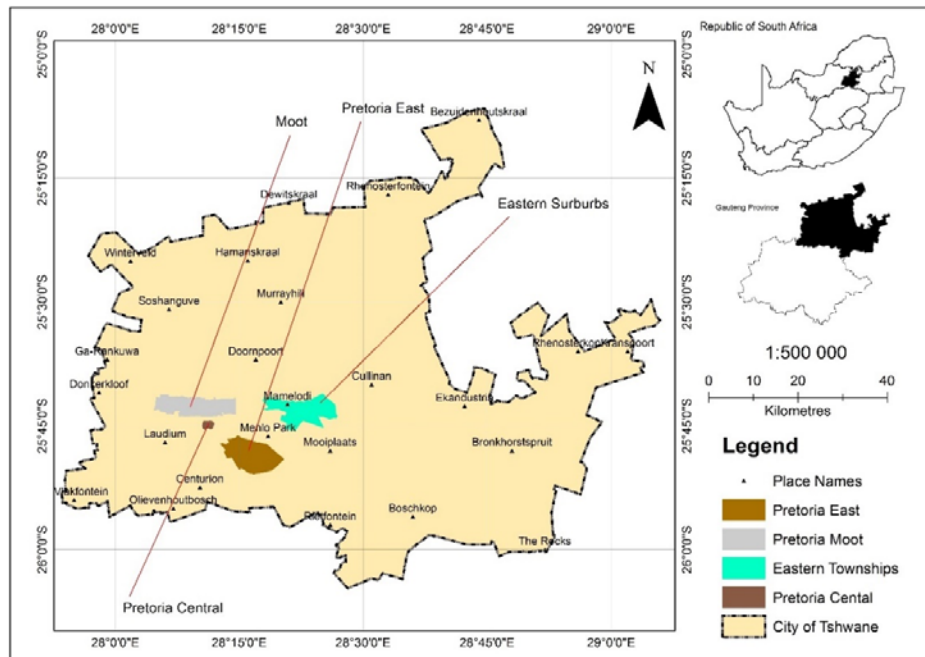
28°0'0"E 28°15'0"E 28°30'0"E 28°45'0"E 29°0'0"E

25°0'0"S 25°15'0"S 25°30'0"S 25°45'0"S 26°0'0"S

N

Moot

Pretoria East

Eastern Surburbs

Pretoria Central

Bezuidenhoutskraal

Rhenosterfontein

Dewitskraal

Winterveld

Hamanskraal

Soshanguve

Murrayhill

Ga-Rankuwa

Doornpoort

Rhenosterkopkranspoort

Donkerkloof

Cullinan

Mamelodi

Ekandustria

Laudium

Menlo Park

Mooiplaats

Bronkhorstspruit

Centurion

Vlakfontein

Olievenhoutbosch

Rietfontein

Boschkop

The Rocks

28°0'0"E 28°15'0"E 28°30'0"E 28°45'0"E 29°0'0"E

25°0'0"S 25°15'0"S 25°30'0"S 25°45'0"S 26°0'0"S

Republic of South Africa

Gauteng Province

1:500 000

0 10 20 40

Kilometres

Legend

Place Names

Pretoria East

Pretoria Moot

Eastern Townships

Pretoria Cental

City of Tshwane